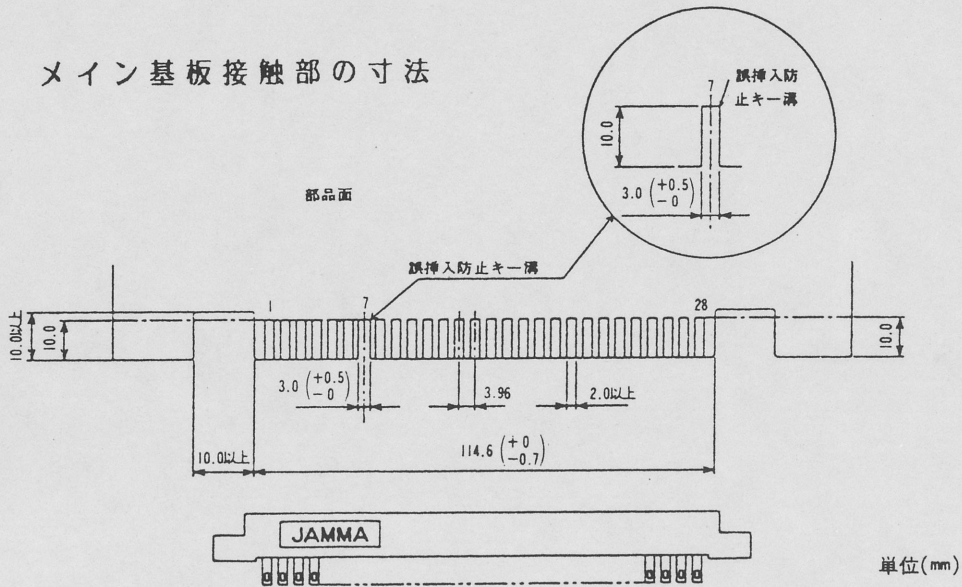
メイン基板接触部の寸法

誤挿入防止キー溝

7

10.0

3.0 $\begin{pmatrix}+0.5\\-0\end{pmatrix}$

部品面

誤挿入防止キー溝

1

7

28

10.0以上

10.0

10.0

3.0 $\begin{pmatrix}+0.5\\-0\end{pmatrix}$

3.96

2.0以上

10.0以上

114.6 $\begin{pmatrix}+0\\-0.7\end{pmatrix}$

JAMMA

単位(mm)